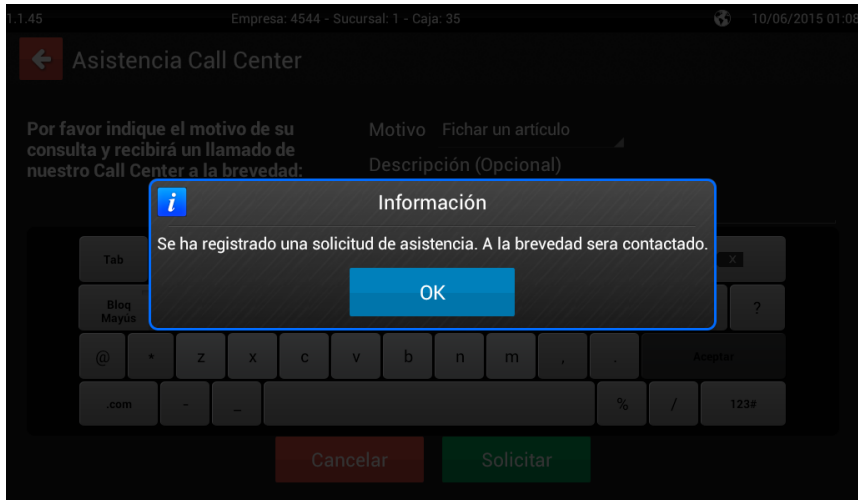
1.1.45 Empresa: 4544 - Sucursal: 1 - Caja: 35 10/06/2015 01:08

Asistencia Call Center

Por favor indique el motivo de su consulta y recibirá un llamado de nuestro Call Center a la brevedad:

Motivo Fichar un artículo

Descripción (Opcional)

i Información

Se ha registrado una solicitud de asistencia. A la brevedad sera contactado.

OK

Tab

X

Bloq Mayús

?

@ * z x c v b n m , .

Aceptar

.com - _ % / 123#

Cancelar Solicitar